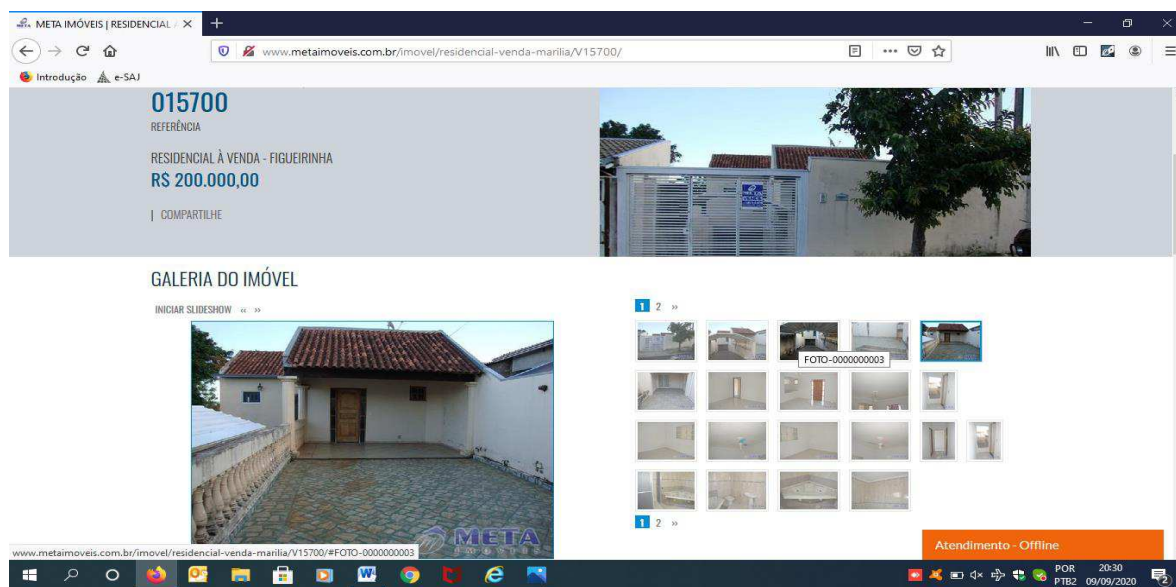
META IMÓVEIS | RESIDENCIAL ×
+

www.metaimoveis.com.br/imovel/residencial-venda-marilia/V15700/

Introdução e-SAJ

015700
REFERÊNCIA

RESIDENCIAL À VENDA - FIGUEIRINHA
R$ 200.000,00

| COMPARTILHE

GALERIA DO IMÓVEL

INICIAR SLIDESHOW « »

1 2 »

FOTO-0000000003

1 2 »

META

www.metaimoveis.com.br/imovel/residencial-venda-marilia/V15700/#FOTO-0000000003

Atendimento - Offline

POR PTB2 20:30 09/09/2020